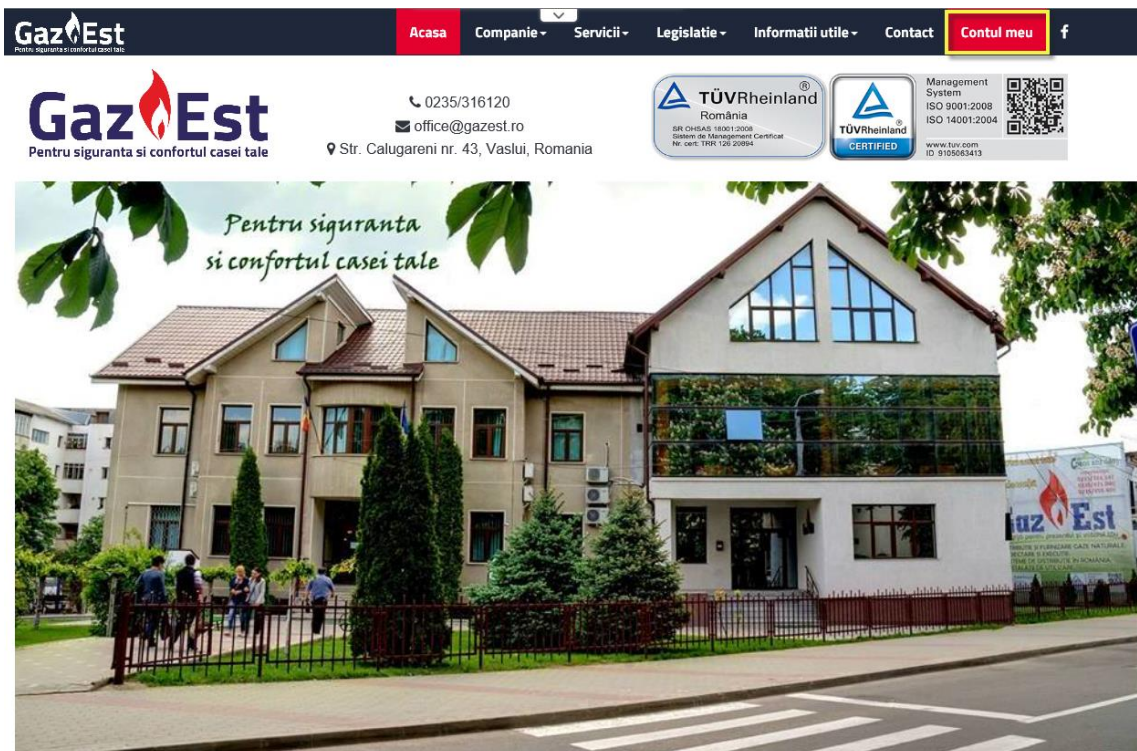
GazEst
Pentru siguranta si confortul casei tale

Acasa Companie Servicii Legislatie Informatii utile Contact Contul meu f

GazEst
Pentru siguranta si confortul casei tale

0235/316120
office@gazest.ro
Str. Calugareni nr. 43, Vaslui, Romania

TÜVRheinland®
România
SR OHSAS 18001:2008
Sistem de Management Certificat
Nr. cert: TRR 126 20894

TÜVRheinland®
CERTIFIED

Management System
ISO 9001:2008
ISO 14001:2004
www.tuv.com
ID 9105063413

Pentru siguranta
si confortul casei tale

GazEst